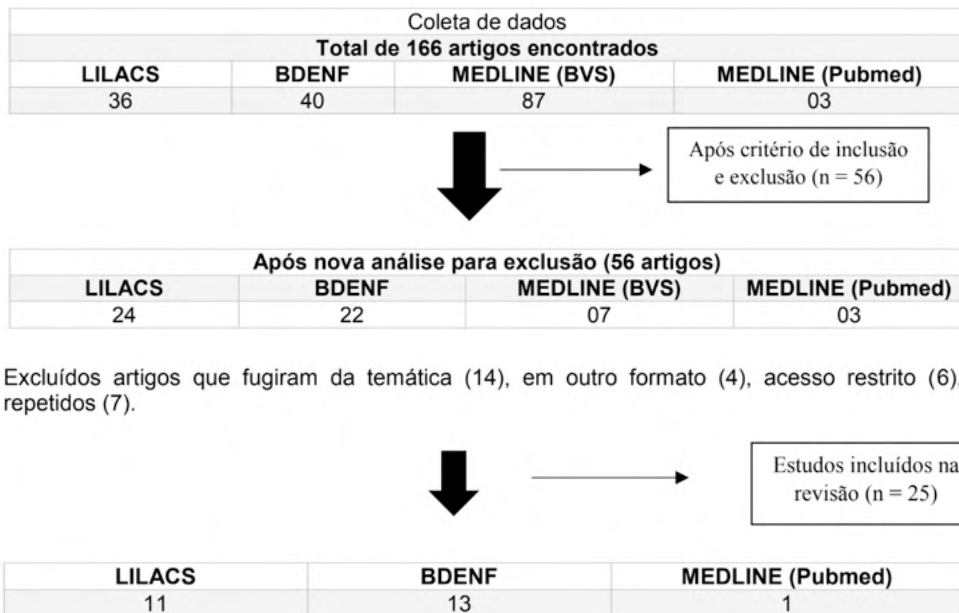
Coleta de dados

| Total de 166 artigos encontrados | | | |
|---|---|---|---|
| LILACS | BDENF | MEDLINE (BVS) | MEDLINE (Pubmed) |
| 36 | 40 | 87 | 03 |

Após critério de inclusão e exclusão (n = 56)

| Após nova análise para exclusão (56 artigos) | | | |
|---|---|---|---|
| LILACS | BDENF | MEDLINE (BVS) | MEDLINE (Pubmed) |
| 24 | 22 | 07 | 03 |

Excluídos artigos que fugiram da temática (14), em outro formato (4), acesso restrito (6), repetidos (7).

Estudos incluídos na revisão (n = 25)

| LILACS | BDENF | MEDLINE (Pubmed) |
|---|---|---|
| 11 | 13 | 1 |